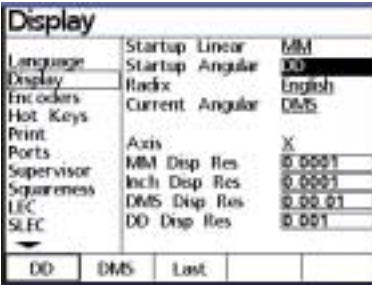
Display

Language
Display
Encoders
Hot Keys
Print
Ports
Supervisor
Squareness
LEC
SLEC

| | |
|---|---|
| Startup Linear | MM |
| Startup Angular | DD |
| Radix | English |
| Current Angular | DMS |
| Axis | X |
| MM Disp Res | 0.0001 |
| Inch Disp Res | 0.0001 |
| DMS Disp Res | 0.00.01 |
| DD Disp Res | 0.001 |

DD DMS Last